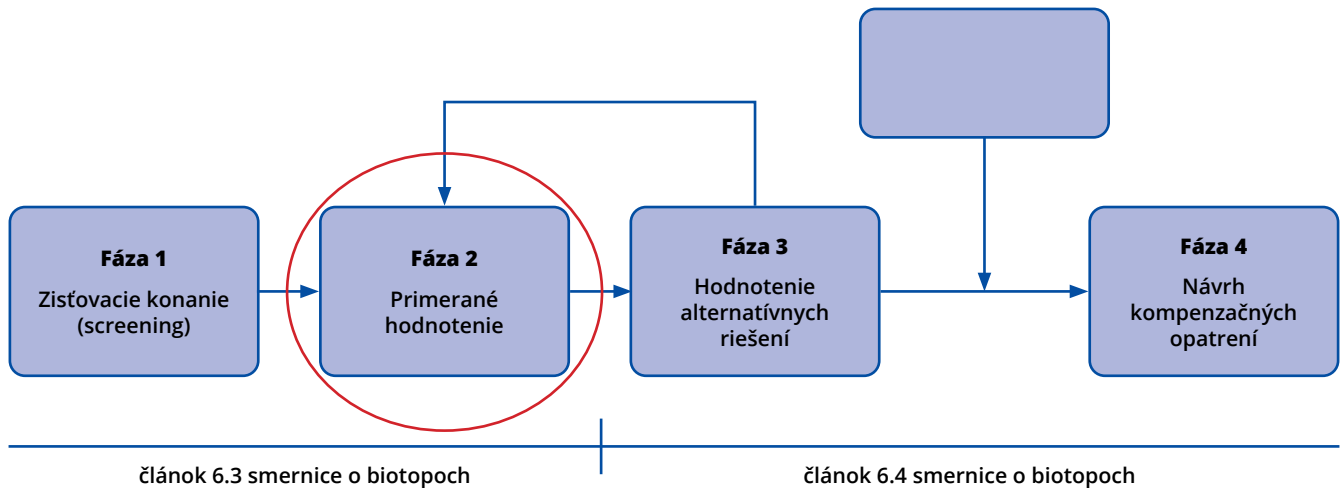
Fáza 1
Zisťovacie konanie (screening)

Fáza 2
Primerané hodnotenie

Fáza 3
Hodnotenie alternatívnych riešení

Fáza 4
Návrh kompenzačných opatrení

článok 6.3 smernice o biotopoch

článok 6.4 smernice o biotopoch